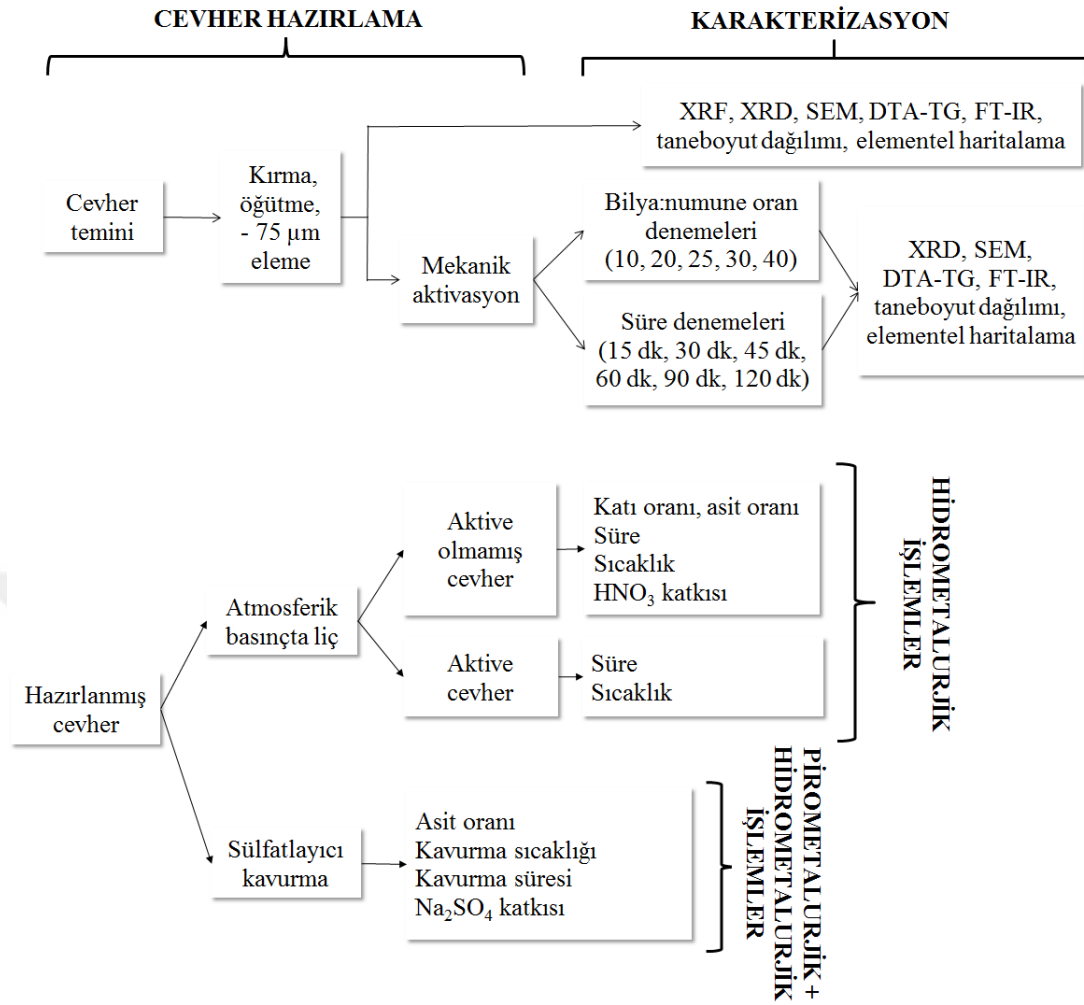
CEVHER HAZIRLAMA

KARAKTERİZASYON

XRF, XRD, SEM, DTA-TG, FT-IR, taneboyut dağılımı, elementel haritalama

Cevher temini

Kırma, öğütme, - 75 µm eleme

Mekanik aktivasyon

Bilya:numune oran denemeleri (10, 20, 25, 30, 40)

Süre denemeleri (15 dk, 30 dk, 45 dk, 60 dk, 90 dk, 120 dk)

XRD, SEM, DTA-TG, FT-IR, taneboyut dağılımı, elementel haritalama

Hazırlanmış cevher

Atmosferik basınçta liç

Aktive olmamış cevher

Katı oranı, asit oranı
Süre
Sıcaklık
$HNO_3$ katkısı

Aktive cevher

Süre
Sıcaklık

HİDROMETALURJİK İŞLEMLER

Sülfatlayıcı kavurma

Asit oranı
Kavurma sıcaklığı
Kavurma süresi
$Na_2SO_4$ katkısı

PİROMETALURJİK + HİDROMETALURJİK İŞLEMLER